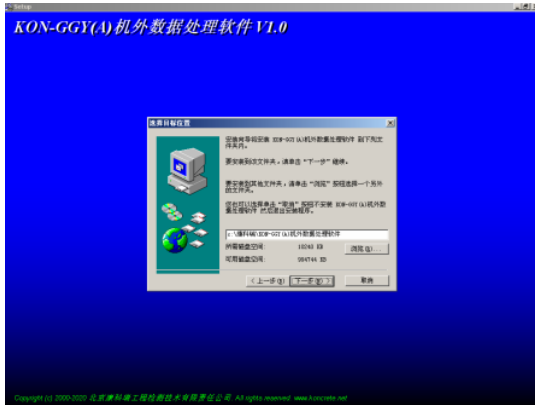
Setup

KON-GGY(A)机外数据处理软件 V1.0

选择目标位置

安装将会把 KON-GGY(A)机外数据处理软件 到下列文件夹。

要安装到此文件夹，请单击"下一步"按钮。

要安装到其他文件夹，请单击"浏览"按钮选择一个另外的文件夹。

您也可以选择单击"取消"按钮不安装 KON-GGY(A)机外数据处理软件 然后退出安装程序。

c:\康科瑞\KON-GGY(A)机外数据处理软件

所需磁盘空间: 10243 KB

可用磁盘空间: 984744 KB

浏览(R)...

< 上一步(B)　下一步(N) >　取消

Copyright (c) 2000-2020 北京康科瑞工程检测技术有限责任公司 All rights reserved www.koncrete.net